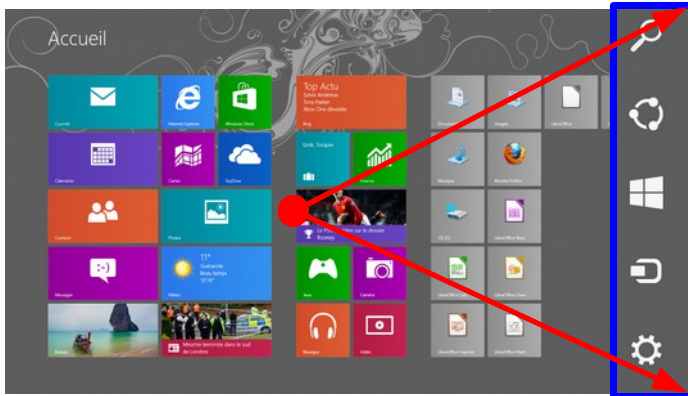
Accueil

Courrier

Internet Explorer

Windows Store

Top Actu
Sylvie Andrieux
Tony Parker
Xbox One dévoilée

Blog

Calendrier

Cartes

SkyDrive

Izmir, Turquie

Finance

Contacts

Photos

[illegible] sur le dossier Rooney

Messages

11°
Guérande
Beau temps
17°/5°

Météo

Jeux

Caméra

Meurtre terroriste dans le sud de Londres

Musique

Vidéo

Documents

Images

LibreOffice

Musique

Mozilla Firefox

FB-2.0

LibreOffice Base

LibreOffice Calc

LibreOffice Draw

LibreOffice Impress

LibreOffice Math